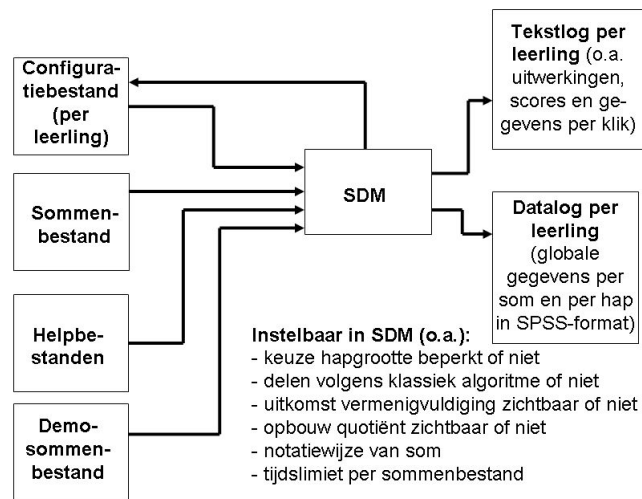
Configuratiebestand (per leerling)

Sommenbestand

Helpbestanden

Demosommenbestand

SDM

Tekstlog per leerling (o.a. uitwerkingen, scores en gegevens per klik)

Datalog per leerling (globale gegevens per som en per hap in SPSS-format)

Instelbaar in SDM (o.a.):
- keuze hapgrootte beperkt of niet
- delen volgens klassiek algoritme of niet
- uitkomst vermenigvuldiging zichtbaar of niet
- opbouw quotiënt zichtbaar of niet
- notatiewijze van som
- tijdslimiet per sommenbestand